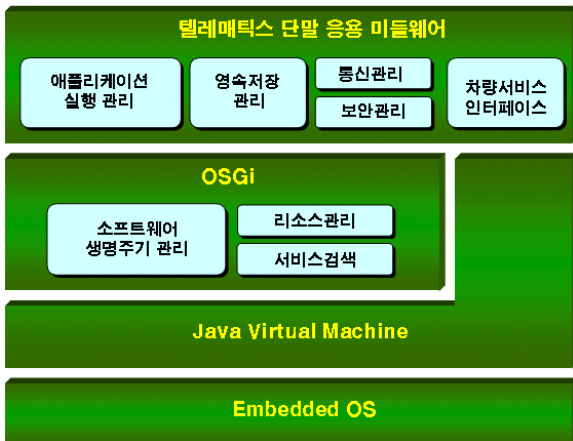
텔레매틱스 단말 응용 미들웨어

애플리케이션 실행 관리

영속저장 관리

통신관리

보안관리

차량서비스 인터페이스

OSGi

소프트웨어 생명주기 관리

리소스관리

서비스검색

Java Virtual Machine

Embedded OS